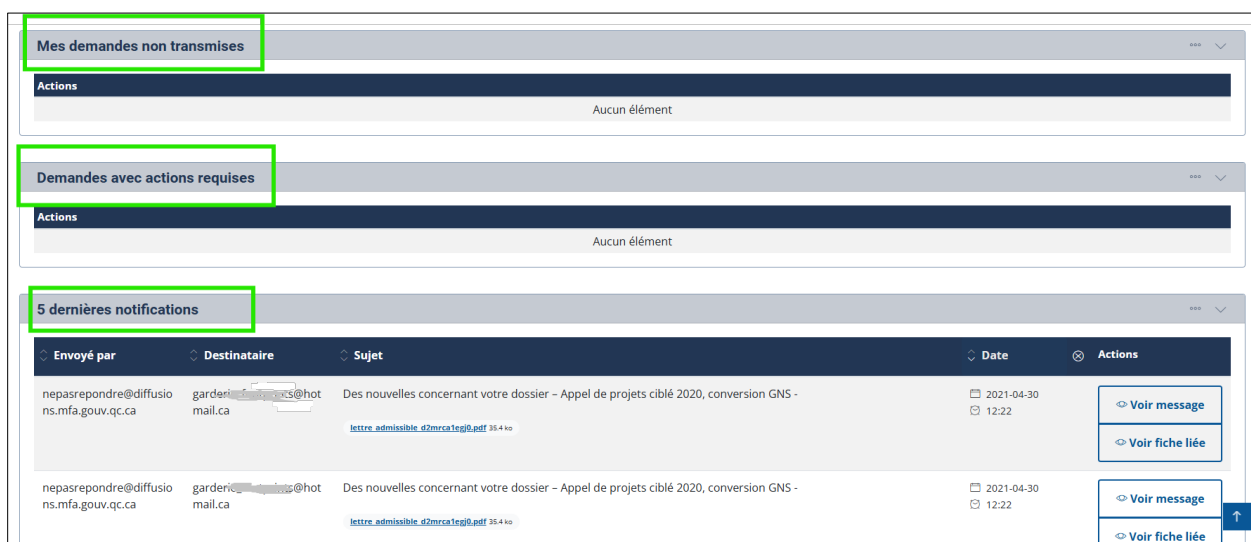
Mes demandes non transmises

| Actions |
|---|
| Aucun élément |

Demandes avec actions requises

| Actions |
|---|
| Aucun élément |

5 dernières notifications

| Envoyé par | Destinataire | Sujet | Date | Actions |
|---|---|---|---|---|
| nepasrepondre@diffusions.mfa.gouv.qc.ca | garderi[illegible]s@hotmail.ca | Des nouvelles concernant votre dossier – Appel de projets ciblé 2020, conversion GNS - lettre admissible d2mrca1egj0.pdf 35.4 ko | 2021-04-30 12:22 | Voir message Voir fiche liée |
| nepasrepondre@diffusions.mfa.gouv.qc.ca | garderi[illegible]s@hotmail.ca | Des nouvelles concernant votre dossier – Appel de projets ciblé 2020, conversion GNS - lettre admissible d2mrca1egj0.pdf 35.4 ko | 2021-04-30 12:22 | Voir message Voir fiche liée |